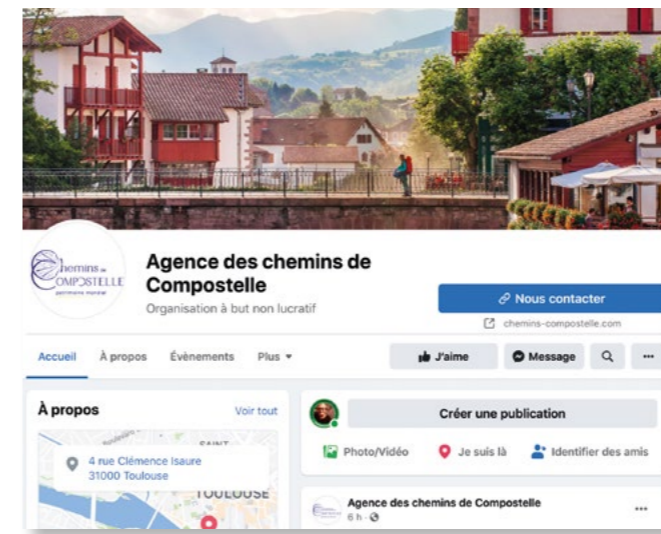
Chemins de COMPOSTELLE
patrimoine mondial

Agence des chemins de Compostelle
Organisation à but non lucratif

Nous contacter
chemins-compostelle.com

Accueil À propos Évènements Plus

J'aime Message

À propos
Voir tout

4 rue Clémence Isaure
31000 Toulouse

SAINT
TOULOUSE

Créer une publication
Photo/Vidéo Je suis là Identifier des amis

Agence des chemins de Compostelle
6 h